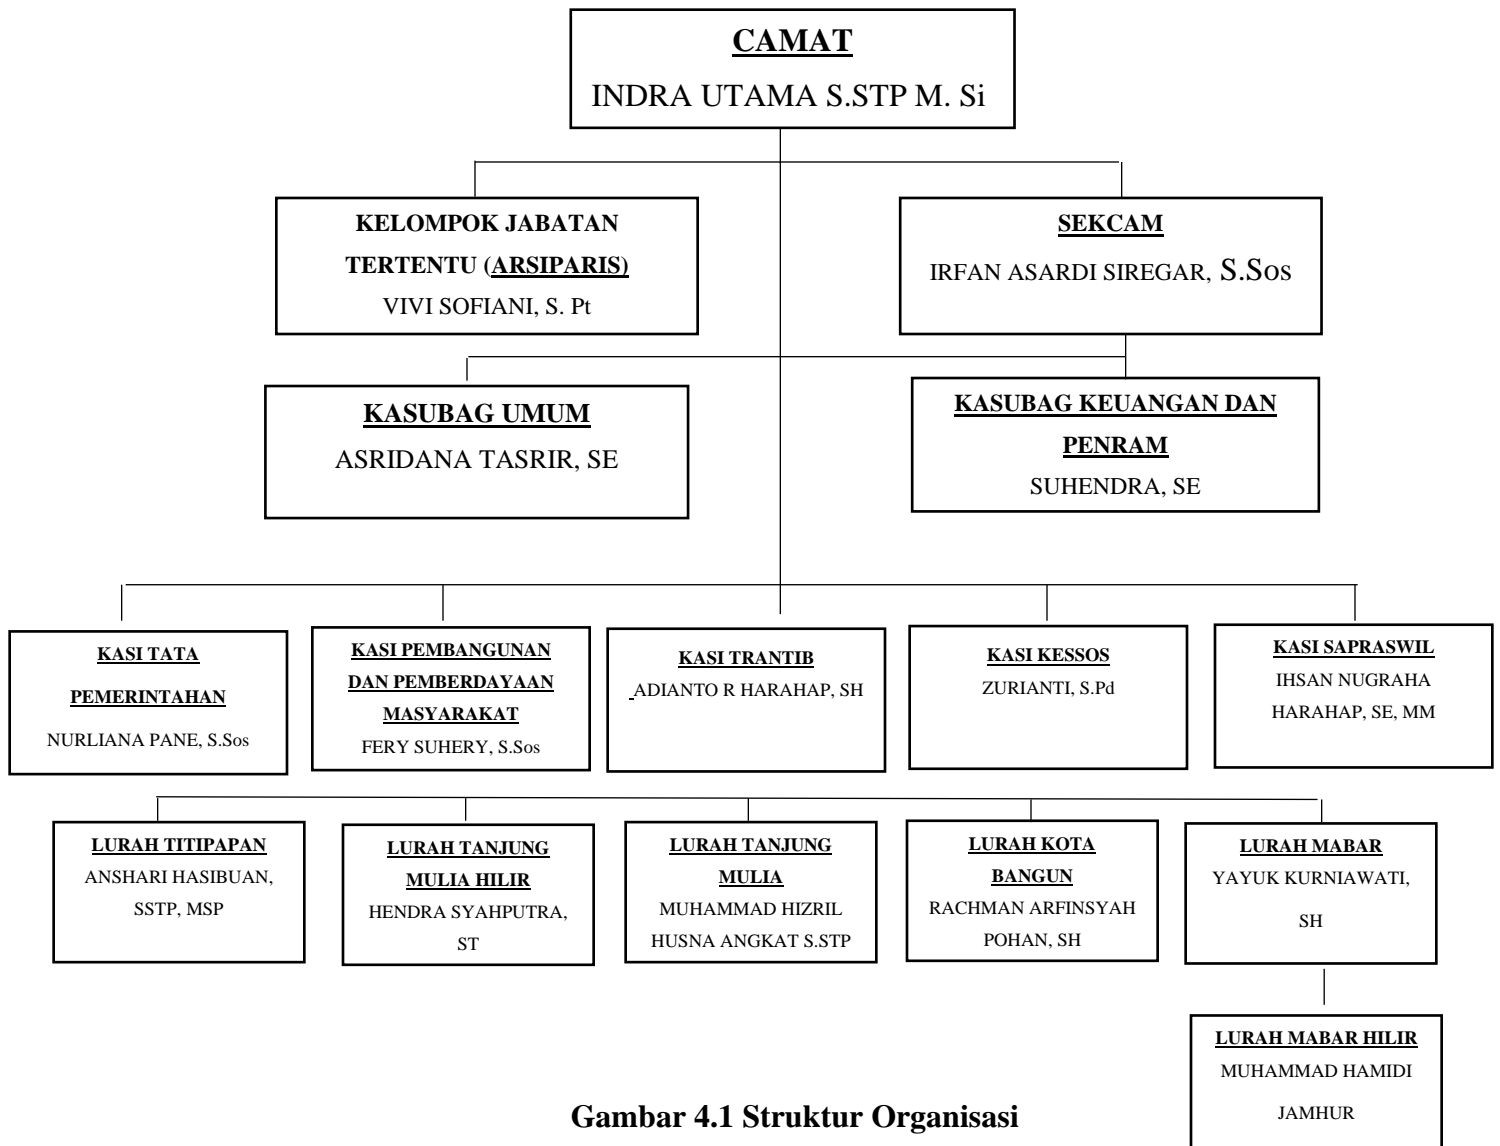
CAMAT
INDRA UTAMA S.STP M. Si

KELOMPOK JABATAN TERTENTU (ARSIPARIS)
VIVI SOFIANI, S. Pt

SEKCAM
IRFAN ASARDI SIREGAR, S.Sos

KASUBAG UMUM
ASRIDANA TASRIR, SE

KASUBAG KEUANGAN DAN PENRAM
SUHENDRA, SE

KASI TATA PEMERINTAHAN
NURLIANA PANE, S.Sos

KASI PEMBANGUNAN DAN PEMBERDAYAAN MASYARAKAT
FERY SUHERY, S.Sos

KASI TRANTIB
ADIANTO R HARAHAP, SH

KASI KESSOS
ZURIANTI, S.Pd

KASI SAPRASWIL
IHSAN NUGRAHA HARAHAP, SE, MM

LURAH TITIPAPAN
ANSHARI HASIBUAN, SSTP, MSP

LURAH TANJUNG MULIA HILIR
HENDRA SYAHPUTRA, ST

LURAH TANJUNG MULIA
MUHAMMAD HIZRIL HUSNA ANGKAT S.STP

LURAH KOTA BANGUN
RACHMAN ARFINSYAH POHAN, SH

LURAH MABAR
YAYUK KURNIAWATI, SH

LURAH MABAR HILIR
MUHAMMAD HAMIDI JAMHUR

Gambar 4.1 Struktur Organisasi